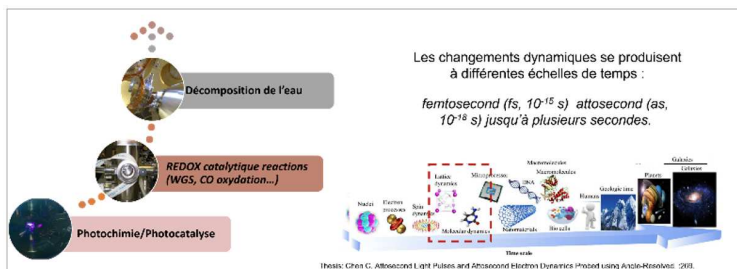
Décomposition de l'eau

REDOX catalytique reactions (WGS, CO oxydation...)

Photochimie/Photocatalyse

Les changements dynamiques se produisent à différentes échelles de temps :

femtosecond (fs, $10^{-15}$ s) attosecond (as, $10^{-18}$ s) jusqu'à plusieurs secondes.

Nuclei

Electron dynamics

Spin dynamics

Lattice dynamics

Molecular dynamics

Microprocesses

DNA

Macromolecules

Nanomaterials

Biocells

Humans

Geological time

Planets

Galaxies

Universe

Time scale

Thesis: Chen C. Attosecond Light Pulses and Attosecond Electron Dynamics Probed using Angle-Resolved ... 2013.